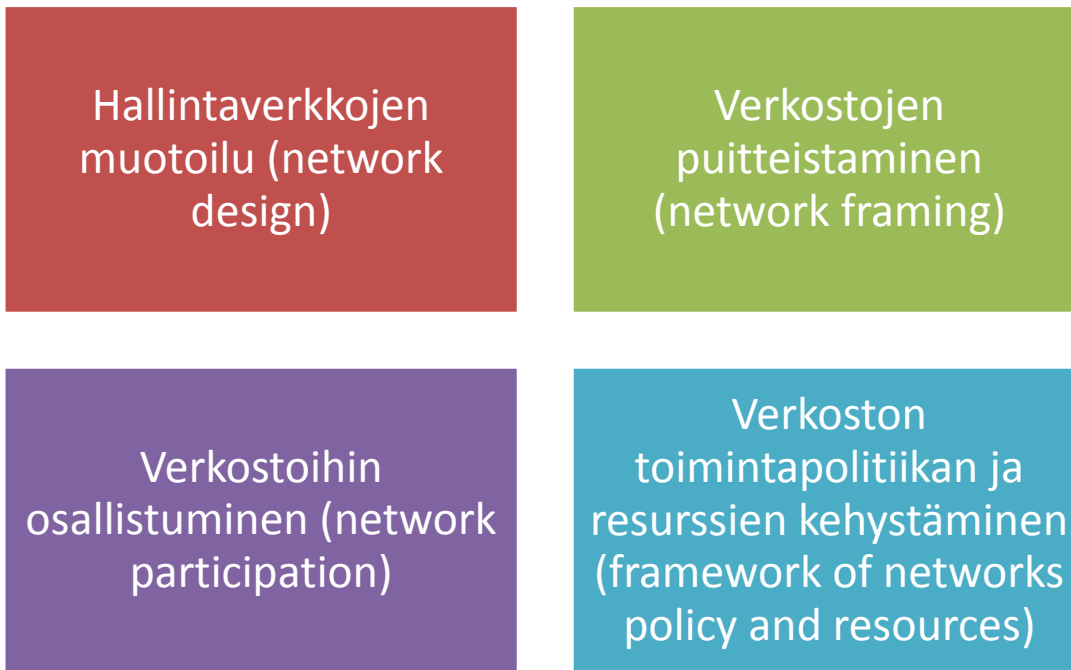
Hallintaverkkojen muotoilu (network design)

Verkostojen puitteistaminen (network framing)

Verkostoihin osallistuminen (network participation)

Verkoston toimintapolitiikan ja resurssien kehystäminen (framework of networks policy and resources)